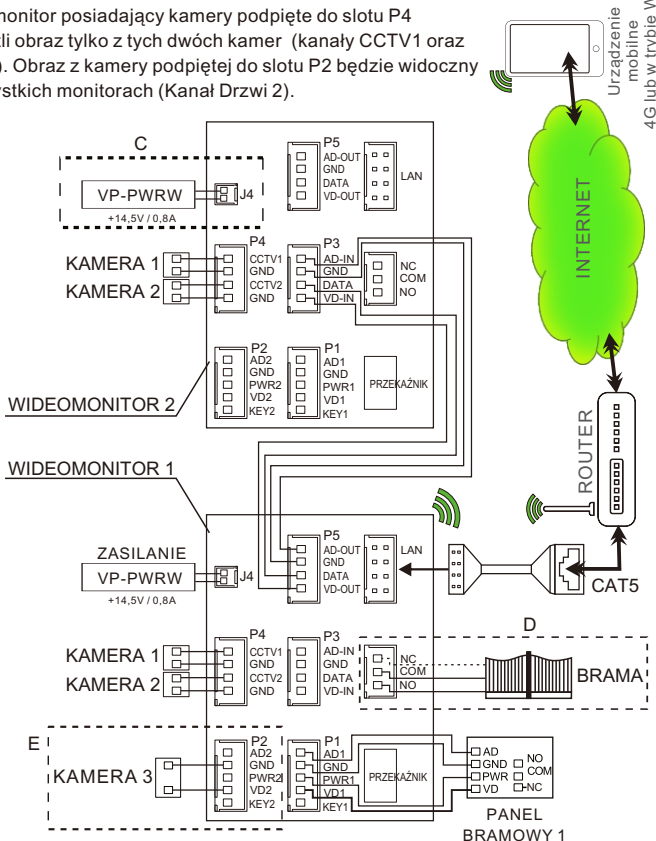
monitor posiadający kamery podpięte do slotu P4 li obraz tylko z tych dwóch kamer (kanały CCTV1 oraz ). Obraz z kamery podpiętej do slotu P2 będzie widoczny ystkich monitorach (Kanał Drzwi 2).

Urządzenie mobilne 4G lub w trybie W

INTERNET

ROUTER

C
VP-PWRW
+14,5V / 0,8A
J4

P5
AD-OUT
GND
DATA
VD-OUT
LAN

P4
CCTV1
GND
CCTV2
GND

KAMERA 1
KAMERA 2

P3
AD-IN
GND
DATA
VD-IN
NC
COM
NO

P2
AD2
GND
PWR2
VD2
KEY2

P1
AD1
GND
PWR1
VD1
KEY1

PRZEKAŹNIK

WIDEOMONITOR 2

WIDEOMONITOR 1

ZASILANIE
VP-PWRW
+14,5V / 0,8A
J4

P5
AD-OUT
GND
DATA
VD-OUT
LAN

CAT5

P4
CCTV1
GND
CCTV2
GND

KAMERA 1
KAMERA 2

P3
AD-IN
GND
DATA
VD-IN

D
NC
COM
NO
BRAMA

E
KAMERA 3

P2
AD2
GND
PWR2
VD2
KEY2

P1
AD1
GND
PWR1
VD1
KEY1

PRZEKAŹNIK

AD
GND
PWR
VD
NO
COM
NC

PANEL
BRAMOWY 1